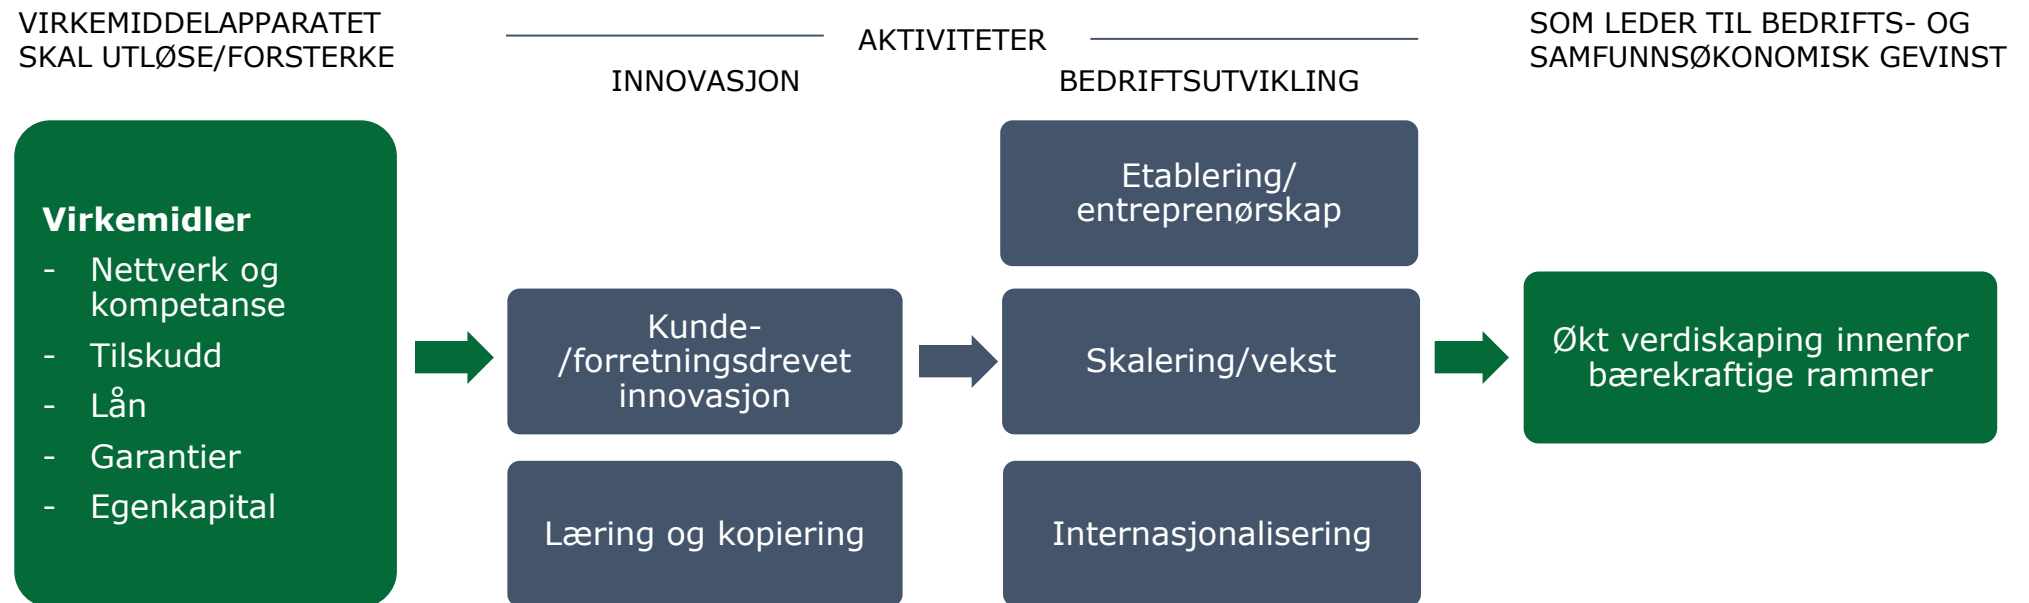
VIRKEMIDDELAPPARATET SKAL UTLØSE/FORSTERKE

AKTIVITETER

INNOVASJON

BEDRIFTSUTVIKLING

SOM LEDER TIL BEDRIFTS- OG SAMFUNNSØKONOMISK GEVINST

**Virkemidler**
- Nettverk og kompetanse
- Tilskudd
- Lån
- Garantier
- Egenkapital

Kunde-/forretningsdrevet innovasjon

Læring og kopiering

Etablering/ entreprenørskap

Skalering/vekst

Internasjonalisering

Økt verdiskaping innenfor bærekraftige rammer